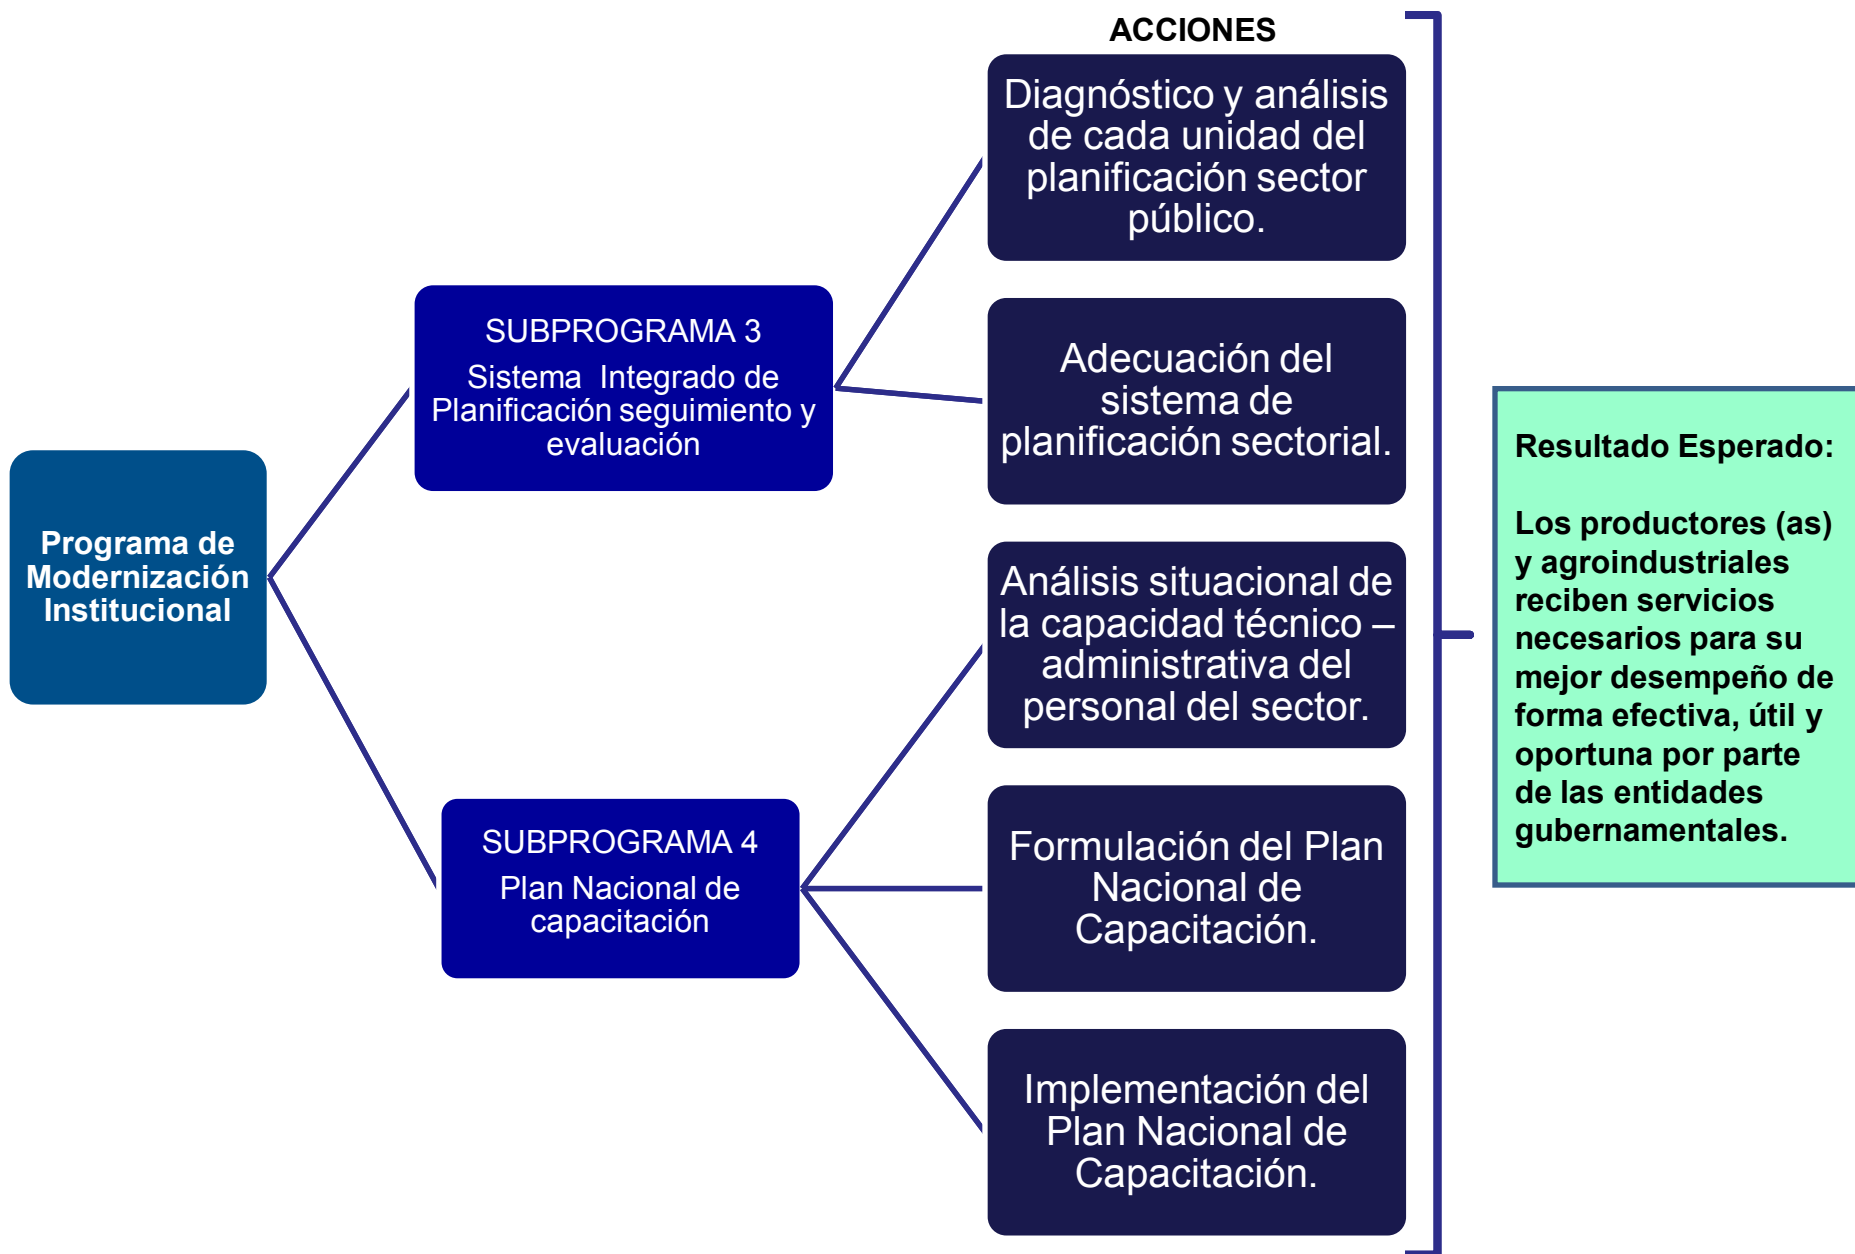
Programa de Modernización Institucional

SUBPROGRAMA 3
Sistema Integrado de Planificación seguimiento y evaluación

SUBPROGRAMA 4
Plan Nacional de capacitación

ACCIONES

Diagnóstico y análisis de cada unidad del planificación sector público.

Adecuación del sistema de planificación sectorial.

Análisis situacional de la capacidad técnico – administrativa del personal del sector.

Formulación del Plan Nacional de Capacitación.

Implementación del Plan Nacional de Capacitación.

Resultado Esperado:

Los productores (as) y agroindustriales reciben servicios necesarios para su mejor desempeño de forma efectiva, útil y oportuna por parte de las entidades gubernamentales.